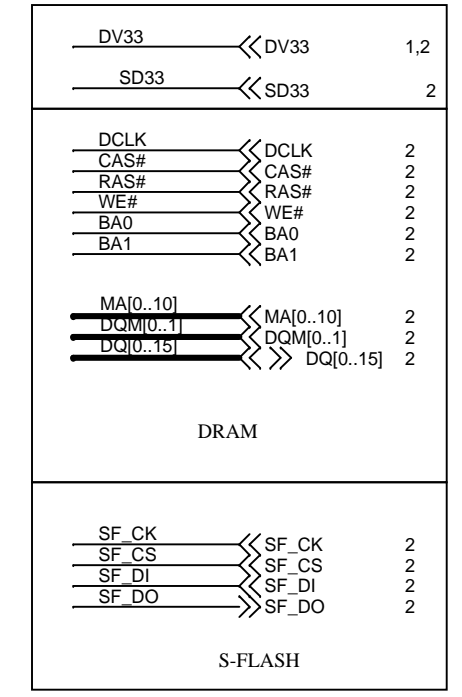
DV33
DV33 1,2

SD33
SD33 2

DCLK
DCLK 2
CAS#
CAS# 2
RAS#
RAS# 2
WE#
WE# 2
BA0
BA0 2
BA1
BA1 2

MA[0..10]
MA[0..10] 2
DQM[0..1]
DQM[0..1] 2
DQ[0..15]
DQ[0..15] 2

DRAM

SF_CK
SF_CK 2
SF_CS
SF_CS 2
SF_DI
SF_DI 2
SF_DO
SF_DO 2

S-FLASH